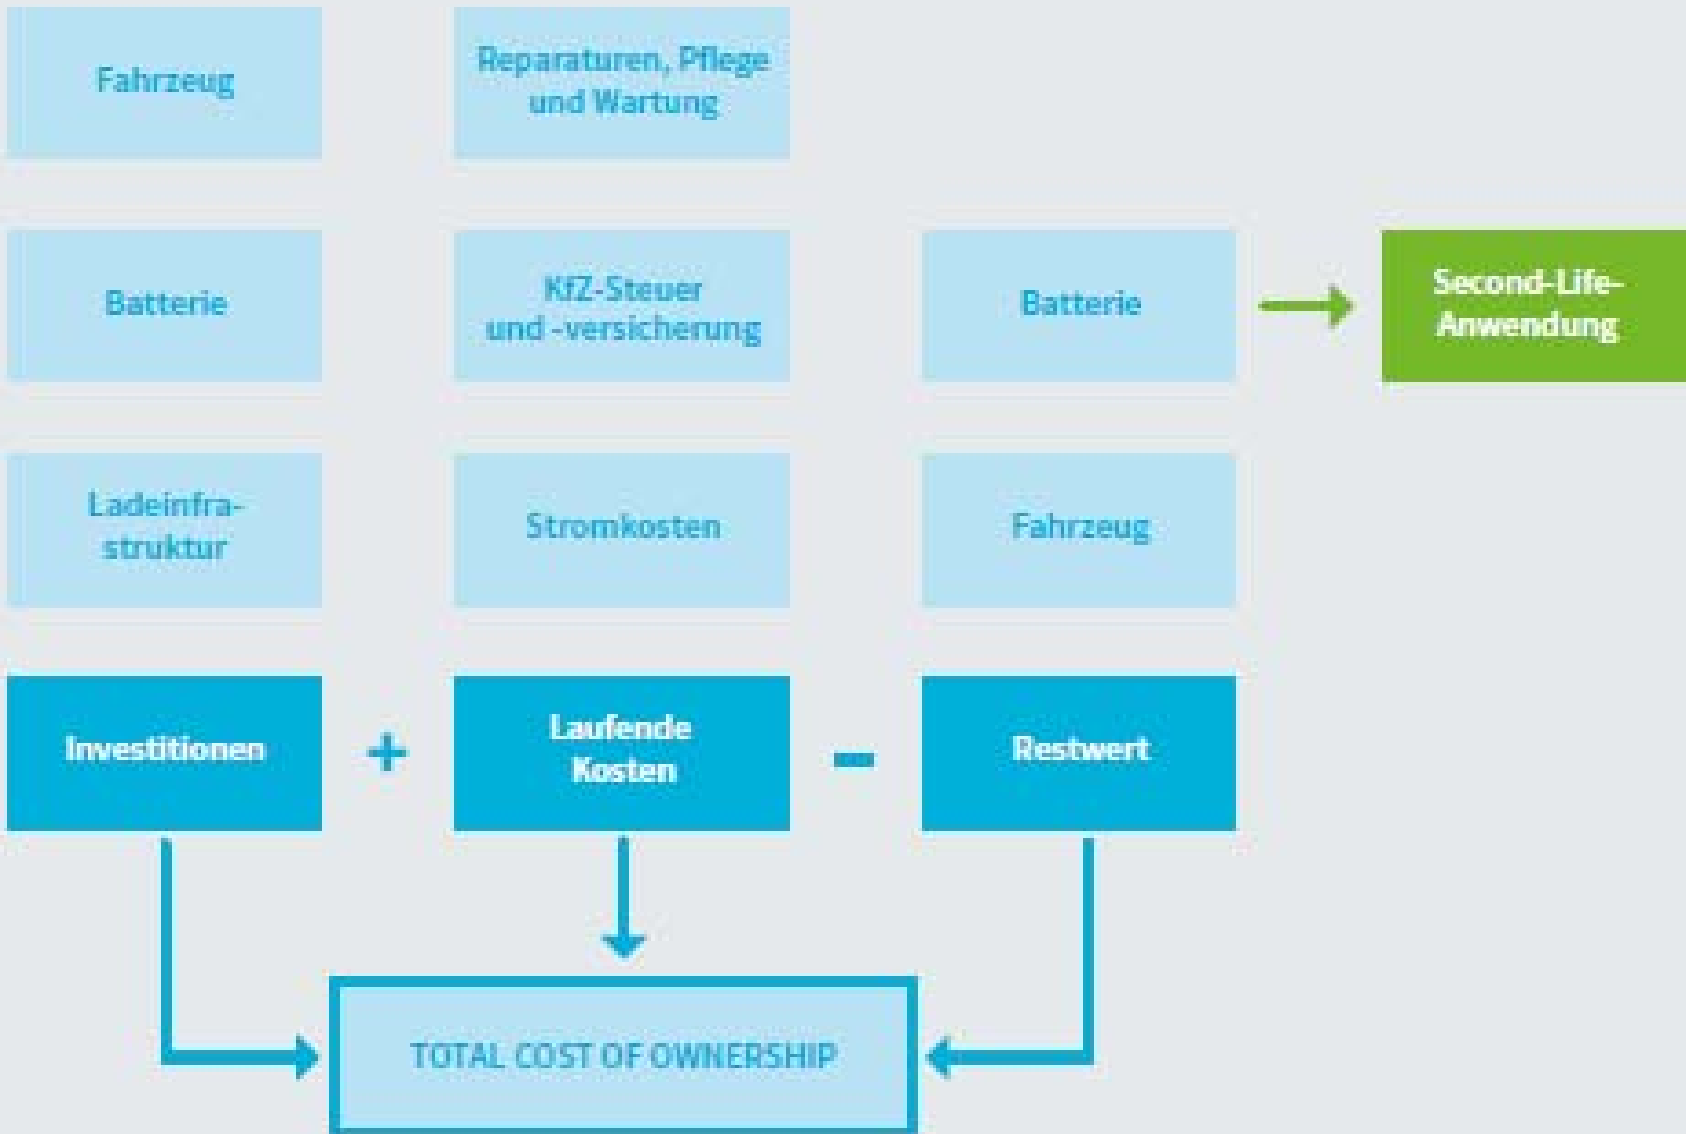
Fahrzeug

Reparaturen, Pflege und Wartung

Batterie

KfZ-Steuer und -versicherung

Batterie

Second-Life-Anwendung

Ladeinfrastruktur

Stromkosten

Fahrzeug

Investitionen

+

Laufende Kosten

–

Restwert

TOTAL COST OF OWNERSHIP